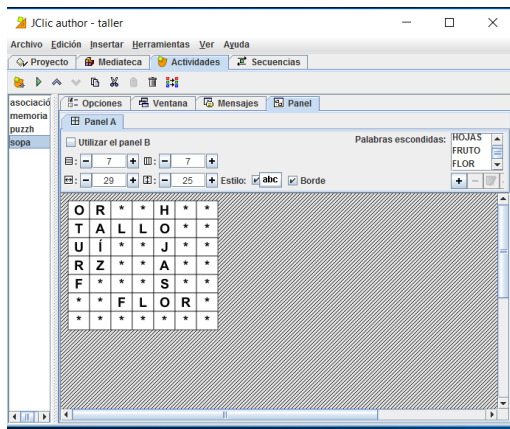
JClic author - taller

Archivo Edición Insertar Herramientas Ver Ayuda

Proyecto Mediateca Actividades Secuencias

asociació
memoria
puzzh
sopa

Opciones Ventana Mensajes Panel

Panel A

Utilizar el panel B

Palabras escondidas:
HOJAS
FRUTO
FLOR

- 7 + - 7 +
- 29 + - 25 + Estilo: abc Borde

| O | R | * | * | H | * | * |
|---|---|---|---|---|---|---|
| T | A | L | L | O | * | * |
| U | Í | * | * | J | * | * |
| R | Z | * | * | A | * | * |
| F | * | * | * | S | * | * |
| * | * | F | L | O | R | * |
| * | * | * | * | * | * | * |